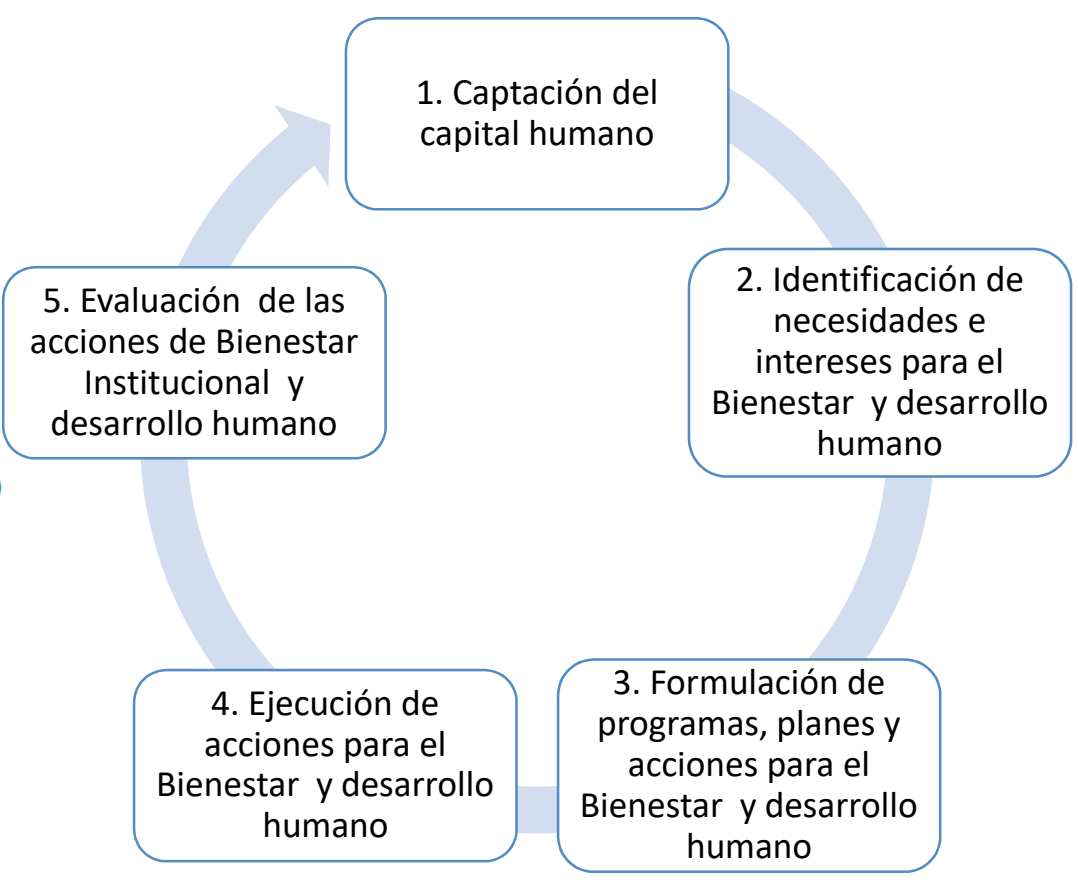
1. Captación del capital humano

2. Identificación de necesidades e intereses para el Bienestar y desarrollo humano

3. Formulación de programas, planes y acciones para el Bienestar y desarrollo humano

4. Ejecución de acciones para el Bienestar y desarrollo humano

5. Evaluación de las acciones de Bienestar Institucional y desarrollo humano